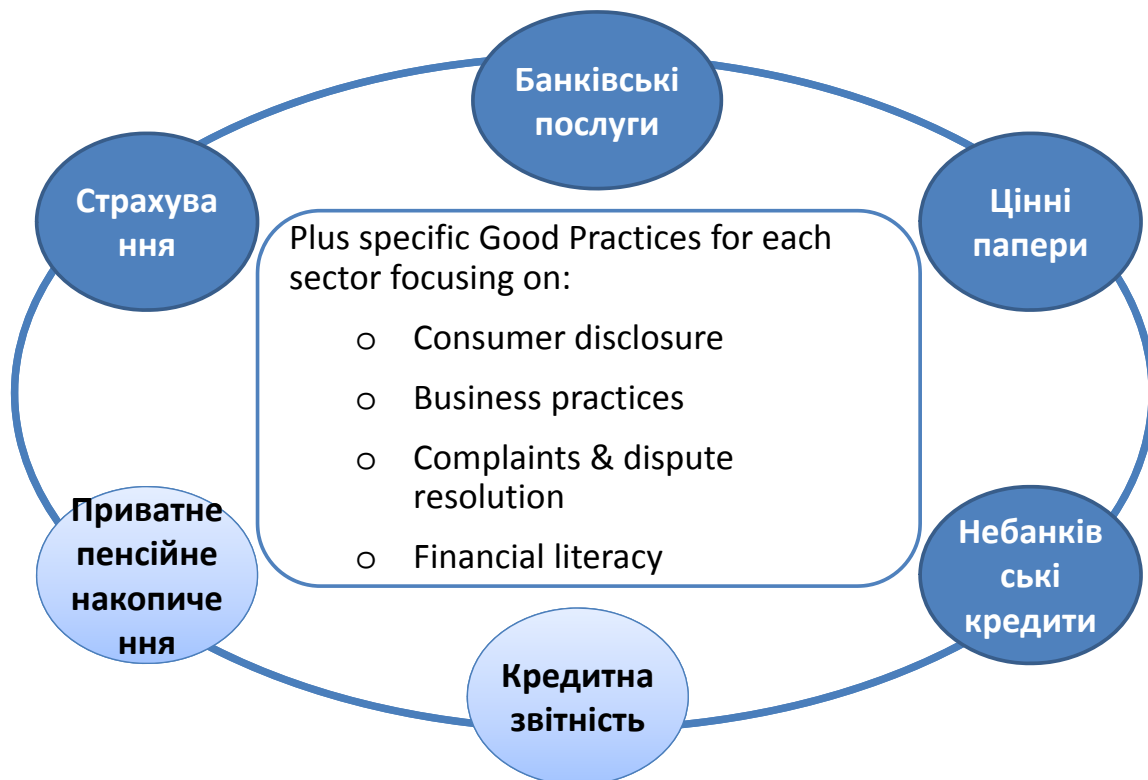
Банківські послуги

Цінні папери

Небанківські кредити

Кредитна звітність

Приватне пенсійне накопичення

Страхування

Plus specific Good Practices for each sector focusing on:

o Consumer disclosure

o Business practices

o Complaints & dispute resolution

o Financial literacy